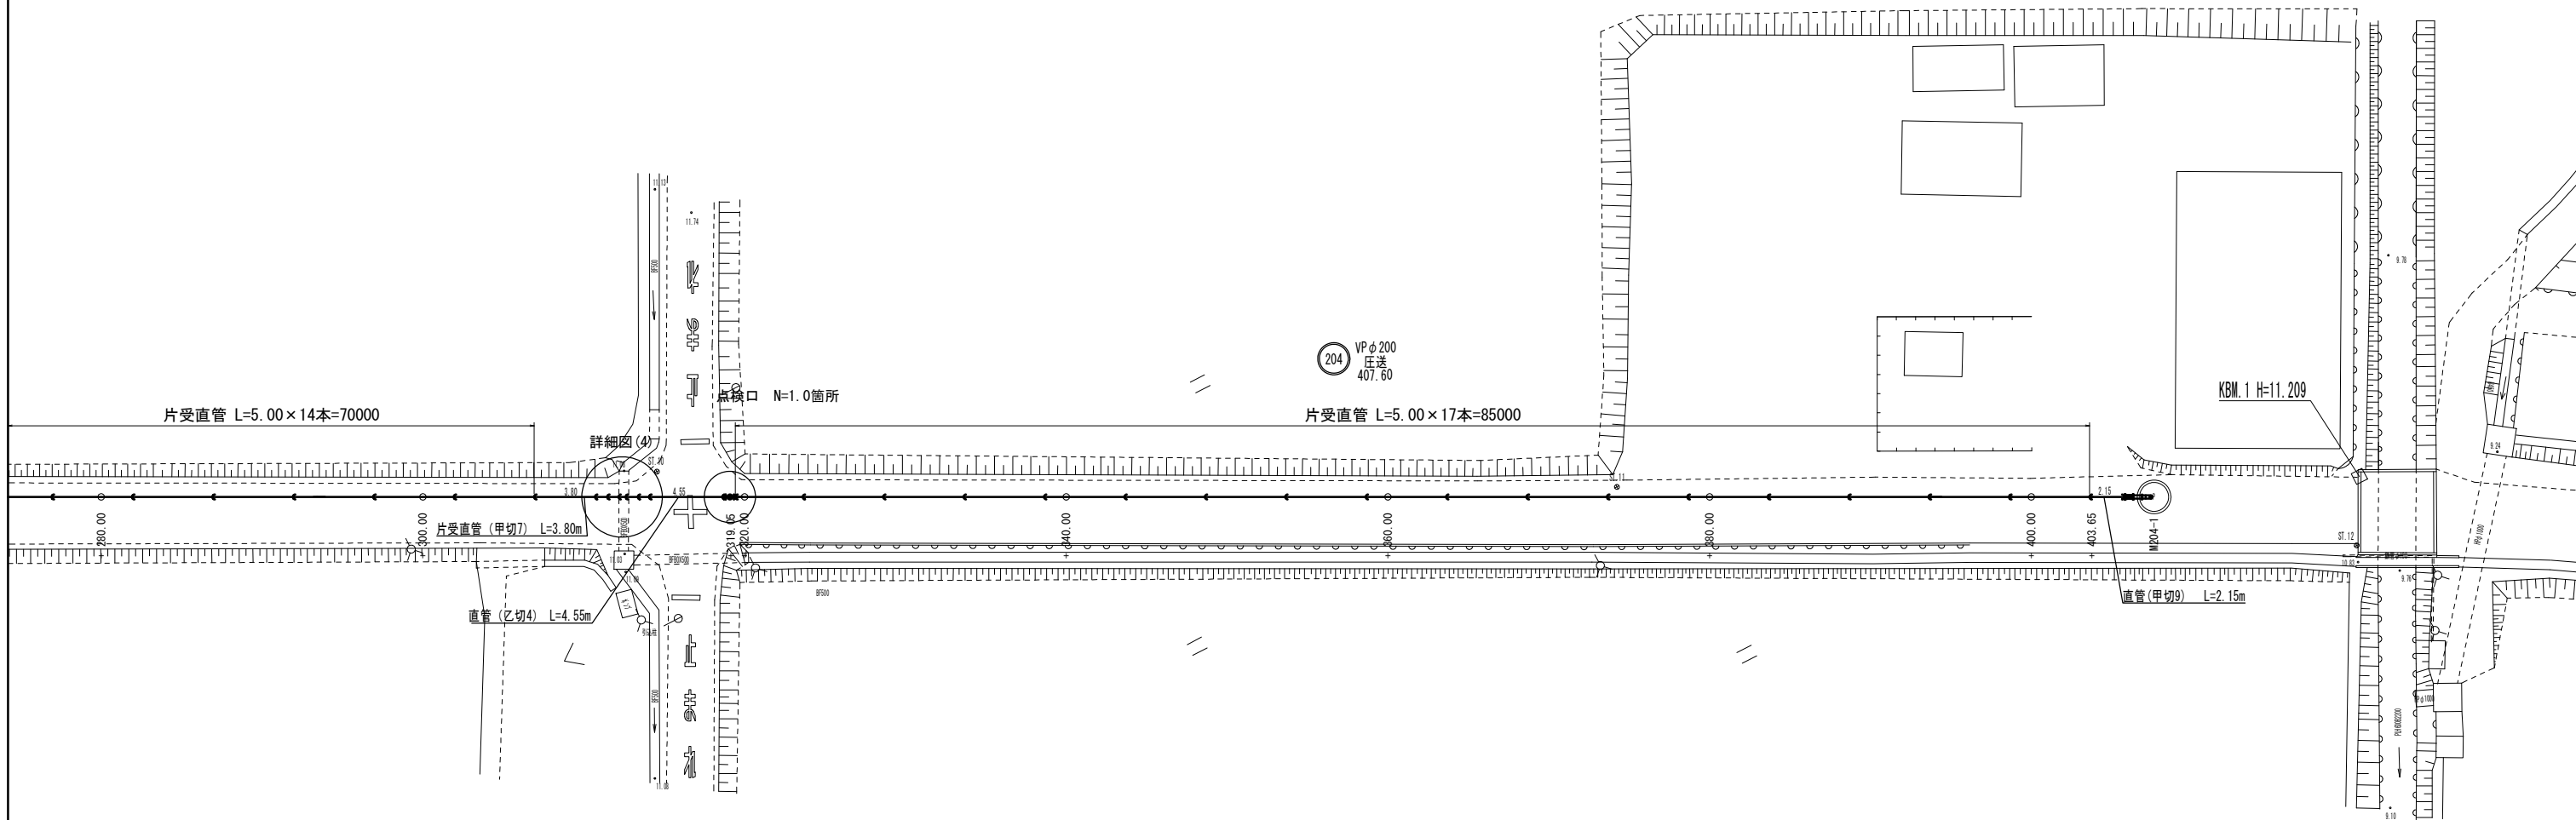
片受直管 L=5.00×14本=70000

点検口 N=1.0箇所

詳細図(4)

204 VPφ200
圧送
407.60

片受直管 L=5.00×17本=85000

KBM.1 H=11.209

280.00
300.00
片受直管(甲切7) L=3.80m
319.45
320.00
340.00
360.00
380.00
400.00
403.65
M204-1

直管(乙切4) L=4.55m

直管(甲切9) L=2.15m

3.80
4.55
2.15
ST.12
11.74
9.78
9.24
9.10
11.11
BF500